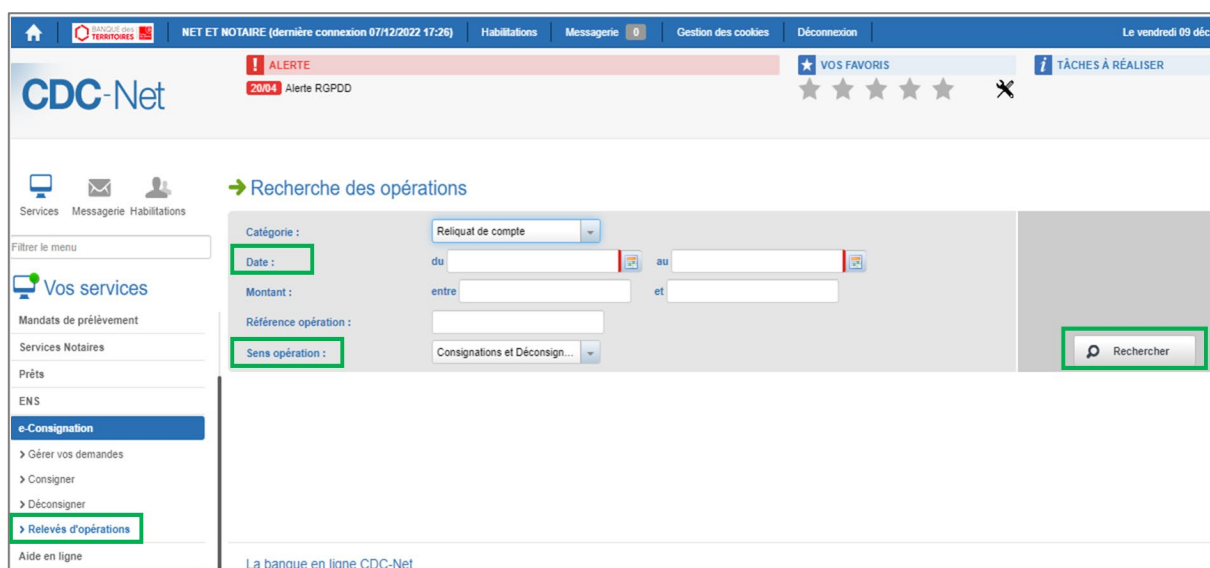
BANQUE des TERRITOIRES | NET ET NOTAIRE (dernière connexion 07/12/2022 17:26) | Habilitations | Messagerie 0 | Gestion des cookies | Déconnexion | Le vendredi 09 déc

CDC-Net

ALERTE
20/04 Alerte RGPDD

VOS FAVORIS

TÂCHES À RÉALISER

Services Messagerie Habilitations

Filtrer le menu

Vos services

Mandats de prélèvement
Services Notaires
Prêts
ENS
e-Consignation
> Gérer vos demandes
> Consigner
> Déconsigner
> Relevés d'opérations
Aide en ligne

→ Recherche des opérations

Catégorie : Reliquat de compte
Date : du au
Montant : entre et
Référence opération :
Sens opération : Consignations et Déconsign...

Rechercher

La banque en ligne CDC-Net